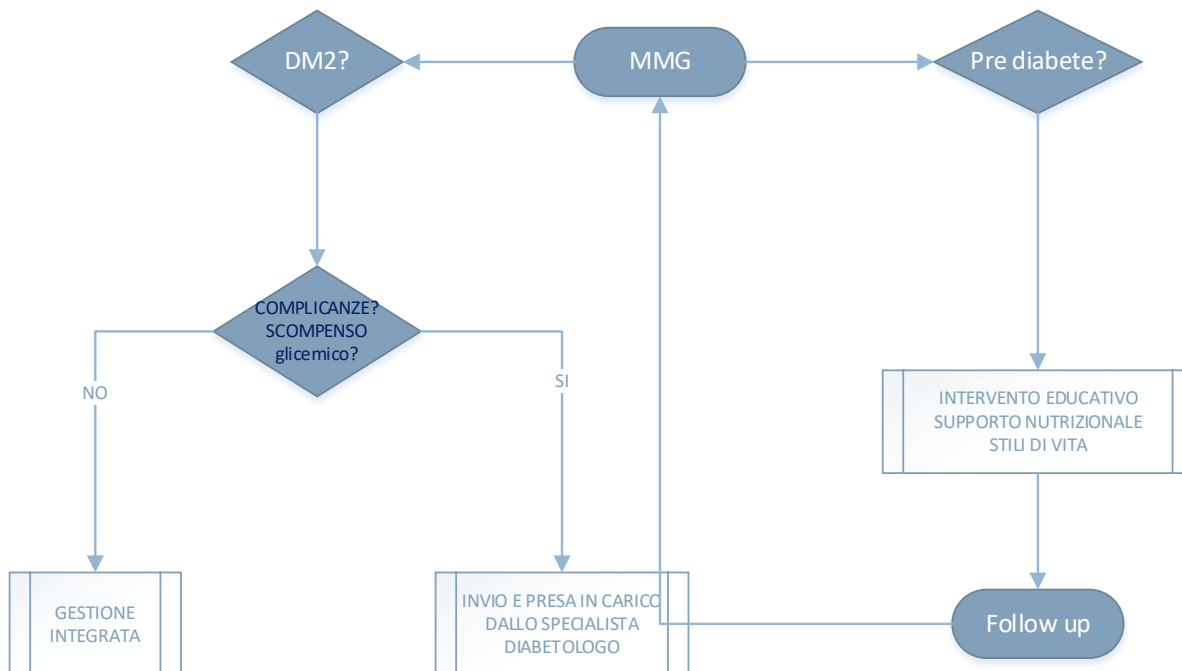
DM2?

MMG

Pre diabete?

COMPLICANZE? SCOMPENSO glicemico?

NO

SI

INTERVENTO EDUCATIVO SUPPORTO NUTRIZIONALE STILI DI VITA

GESTIONE INTEGRATA

INVIO E PRESA IN CARICO DALLO SPECIALISTA DIABETOLOGO

Follow up